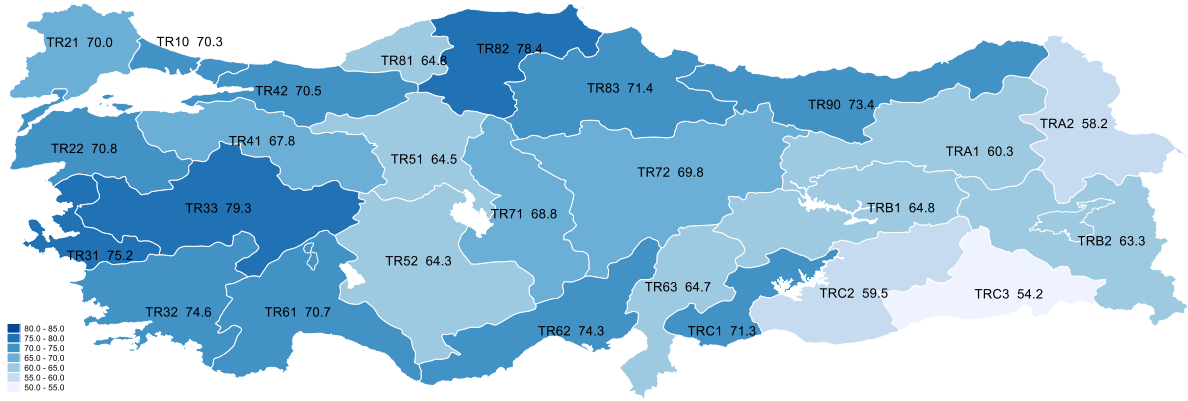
TR21 70.0
TR10 70.3
TR82 78.4
TR81 64.6
TR42 70.5
TR83 71.4
TR90 73.4
TRA2 58.2
TR41 67.8
TR22 70.8
TR51 64.5
TRA1 60.3
TR72 69.8
TR33 79.3
TR71 68.8
TRB1 64.8
TRB2 63.3
TR31 75.2
TR52 64.3
TR63 64.7
TRC2 59.5
TRC3 54.2
TR32 74.6
TR61 70.7
TR62 74.3
TRC1 71.3

80.0 - 85.0
75.0 - 80.0
70.0 - 75.0
65.0 - 70.0
60.0 - 65.0
55.0 - 60.0
50.0 - 55.0